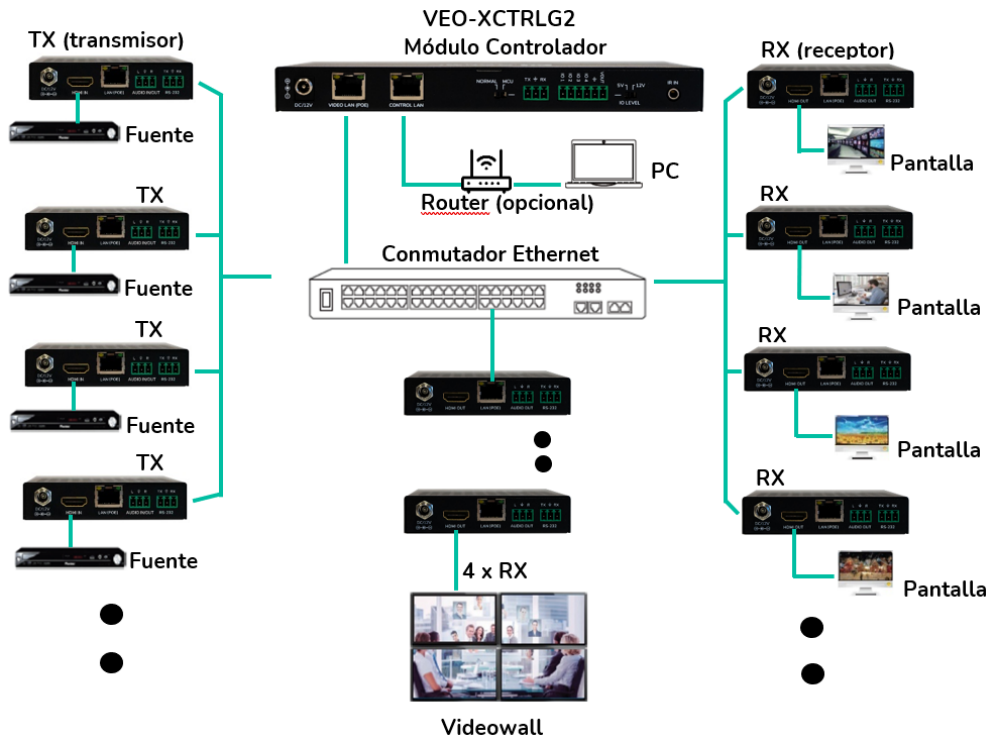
VEO-XCTRLG2
Módulo Controlador

TX (transmisor)

DC/12V VIDEO LAN (POE) CONTROL LAN NORMAL MCU TX RX 5V 12V IO LEVEL IR IN

RX (receptor)

Fuente

PC

Router (opcional)

Pantalla

TX

RX

Conmutador Ethernet

Fuente

Pantalla

TX

RX

Fuente

Pantalla

TX

RX

Fuente

4 x RX

Pantalla

Videowall